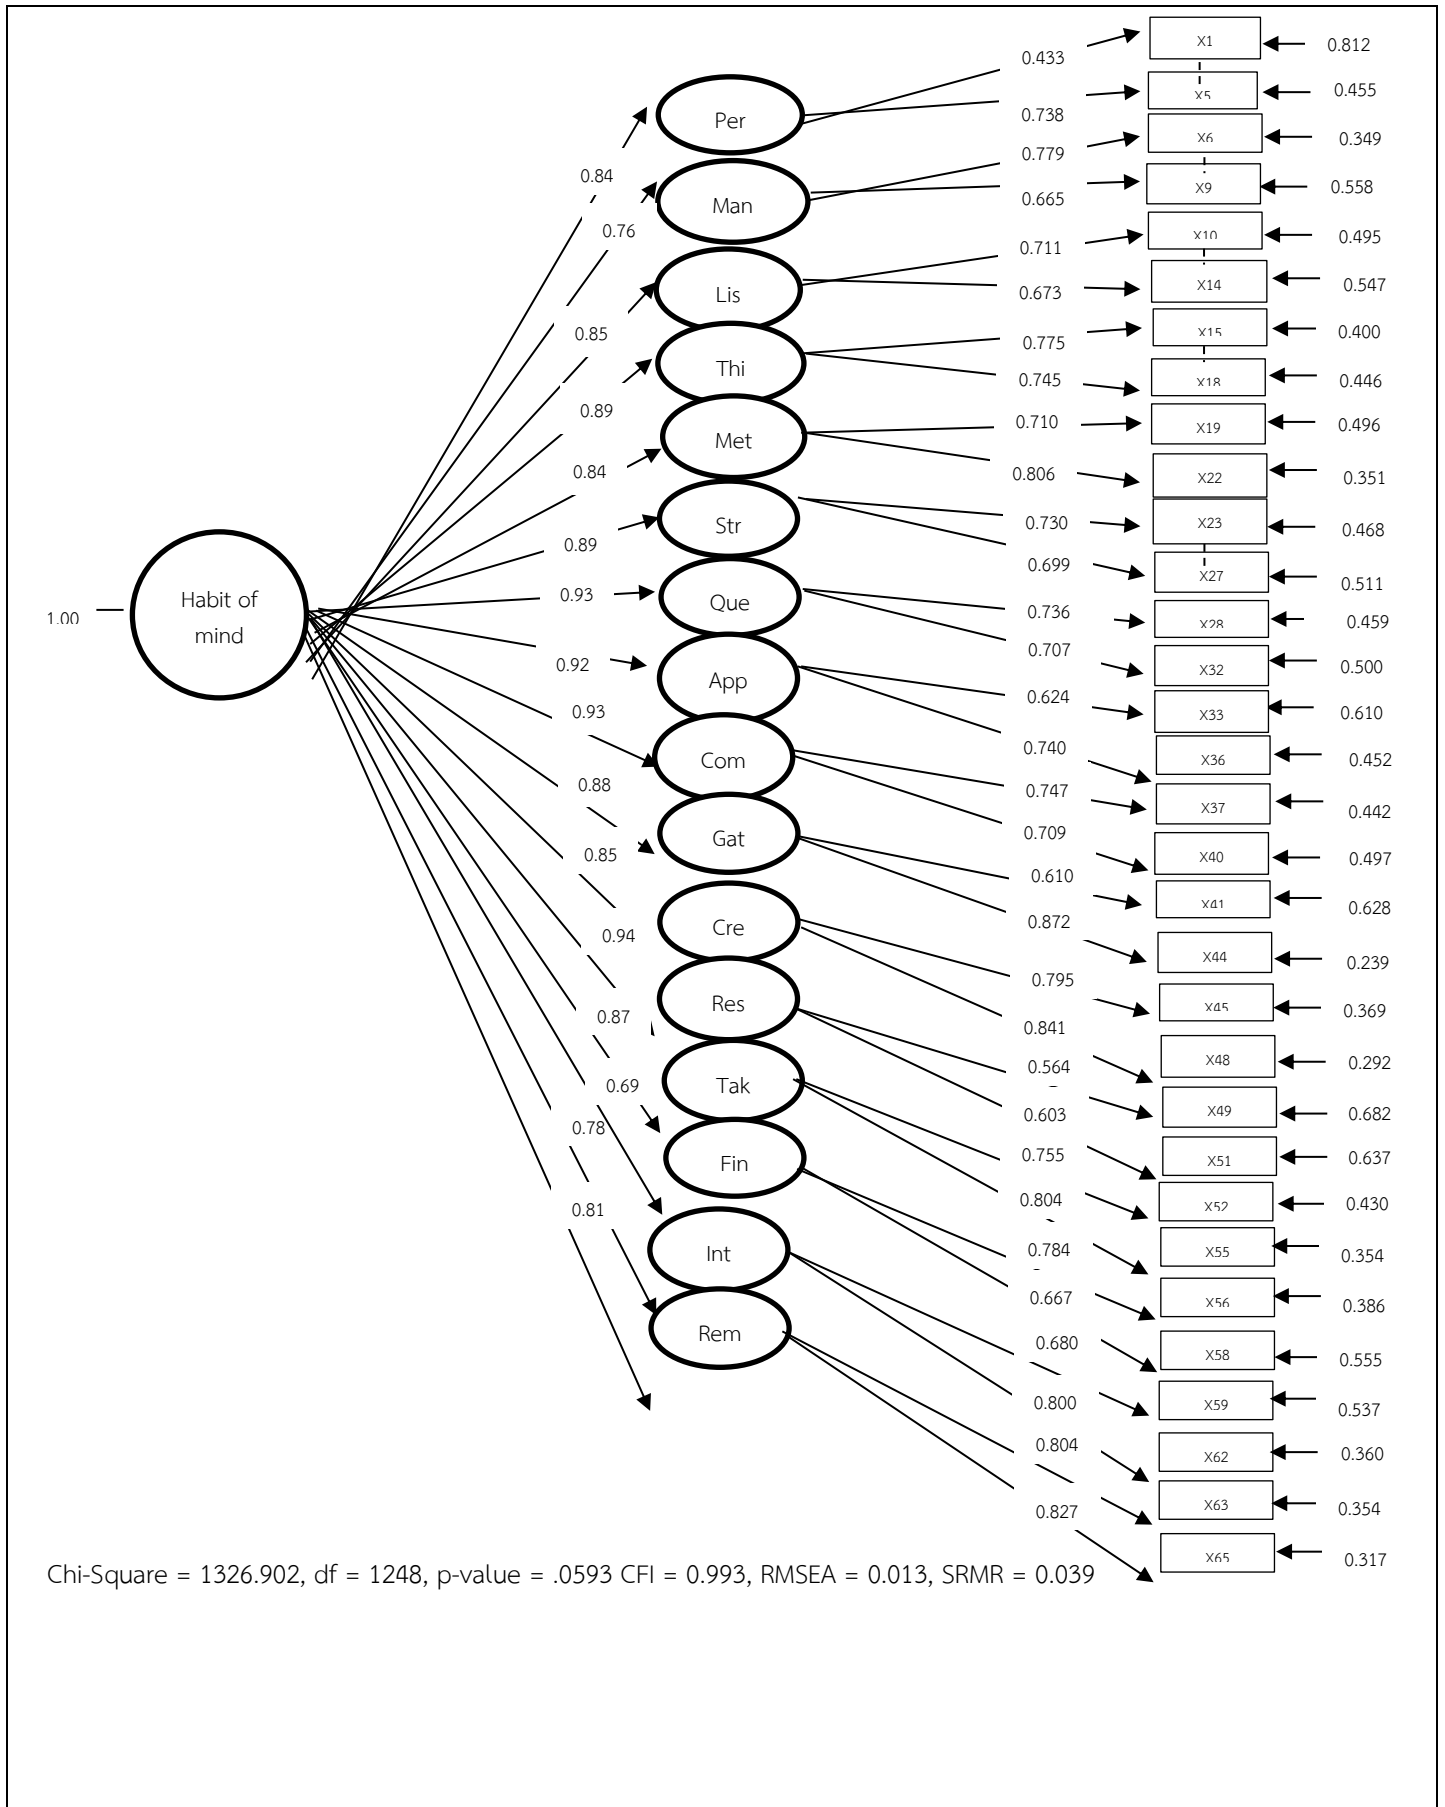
1.00

Habit of mind

0.84
0.76
0.85
0.89
0.84
0.89
0.93
0.92
0.93
0.88
0.85
0.94
0.87
0.69
0.78
0.81

Per
Man
Lis
Thi
Met
Str
Que
App
Com
Gat
Cre
Res
Tak
Fin
Int
Rem

0.433
0.738
0.779
0.665
0.711
0.673
0.775
0.745
0.710
0.806
0.730
0.699
0.736
0.707
0.624
0.740
0.747
0.709
0.610
0.872
0.795
0.841
0.564
0.603
0.755
0.804
0.784
0.667
0.680
0.800
0.804
0.827

X1
X5
X6
X9
X10
X14
X15
X18
X19
X22
X23
X27
X28
X32
X33
X36
X37
X40
X41
X44
X45
X48
X49
X51
X52
X55
X56
X58
X59
X62
X63
X65

0.812
0.455
0.349
0.558
0.495
0.547
0.400
0.446
0.496
0.351
0.468
0.511
0.459
0.500
0.610
0.452
0.442
0.497
0.628
0.239
0.369
0.292
0.682
0.637
0.430
0.354
0.386
0.555
0.537
0.360
0.354
0.317

Chi-Square = 1326.902, df = 1248, p-value = .0593 CFI = 0.993, RMSEA = 0.013, SRMR = 0.039